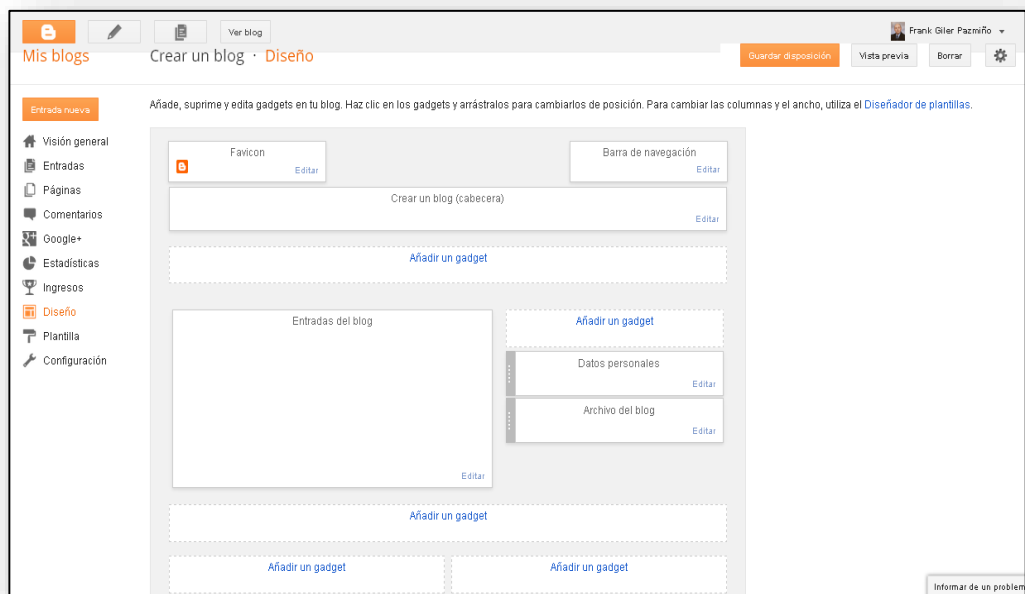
Ver blog

Frank Giler Pazmiño

Mis blogs

Crear un blog · Diseño

Guardar disposición

Vista previa

Borrar

Entrada nueva

Visión general

Entradas

Páginas

Comentarios

Google+

Estadísticas

Ingresos

Diseño

Plantilla

Configuración

Añade, suprime y edita gadgets en tu blog. Haz clic en los gadgets y arrástralos para cambiarlos de posición. Para cambiar las columnas y el ancho, utiliza el Diseñador de plantillas.

Favicon

Editar

Barra de navegación

Editar

Crear un blog (cabecera)

Editar

Añadir un gadget

Entradas del blog

Editar

Añadir un gadget

Datos personales

Editar

Archivo del blog

Editar

Añadir un gadget

Añadir un gadget

Añadir un gadget

Informar de un problem